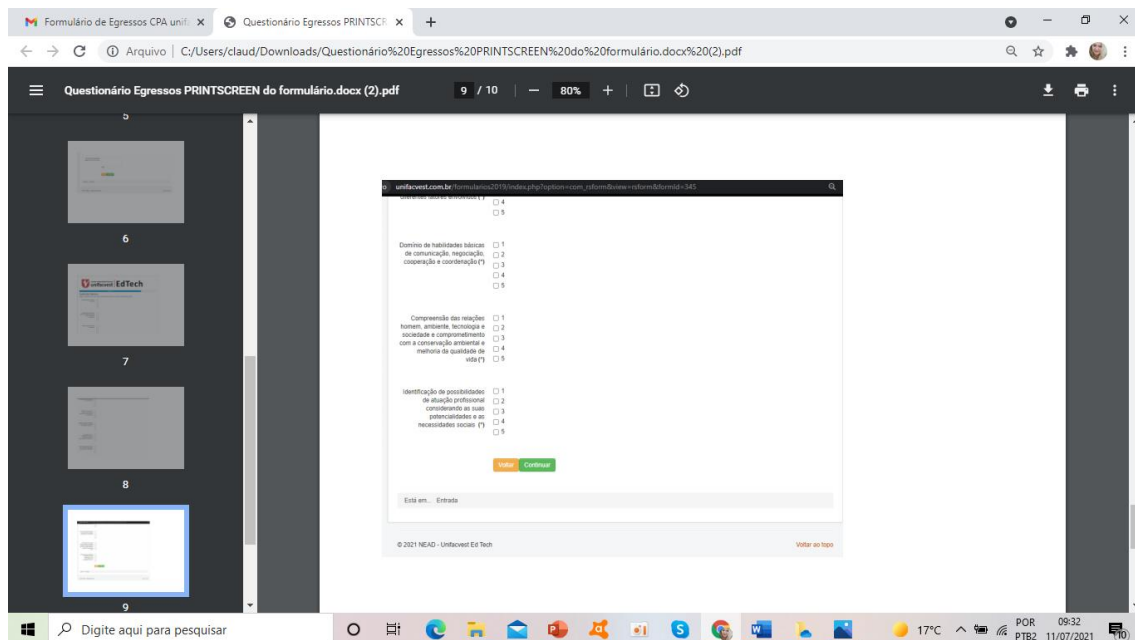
Formulário de Egressos CPA unifa ×
Questionário Egressos PRINTSCR ×
+

Arquivo | C:/Users/claud/Downloads/Questionário%20Egressos%20PRINTSCREEN%20do%20formulário.docx%20(2).pdf

Questionário Egressos PRINTSCREEN do formulário.docx (2).pdf
9 / 10
80%

5
6
unifacvest EdTech
7
8
9

unifacvest.com.br/formularios2019/index.php?option=com_rsform&view=rsform&formId=345

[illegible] (*)
4
5

Domínio de habilidades básicas de comunicação, negociação, cooperação e coordenação (*)
1
2
3
4
5

Compreensão das relações homem, ambiente, tecnologia e sociedade e comprometimento com a conservação ambiental e melhoria da qualidade de vida (*)
1
2
3
4
5

Identificação de possibilidades de atuação profissional considerando as suas potencialidades e as necessidades sociais (*)
1
2
3
4
5

Voltar
Continuar

Está em... Entrada

© 2021 NEAD - Unifacvest Ed Tech
Voltar ao topo

Digite aqui para pesquisar
17°C
POR PTB2
09:32
11/07/2021
10